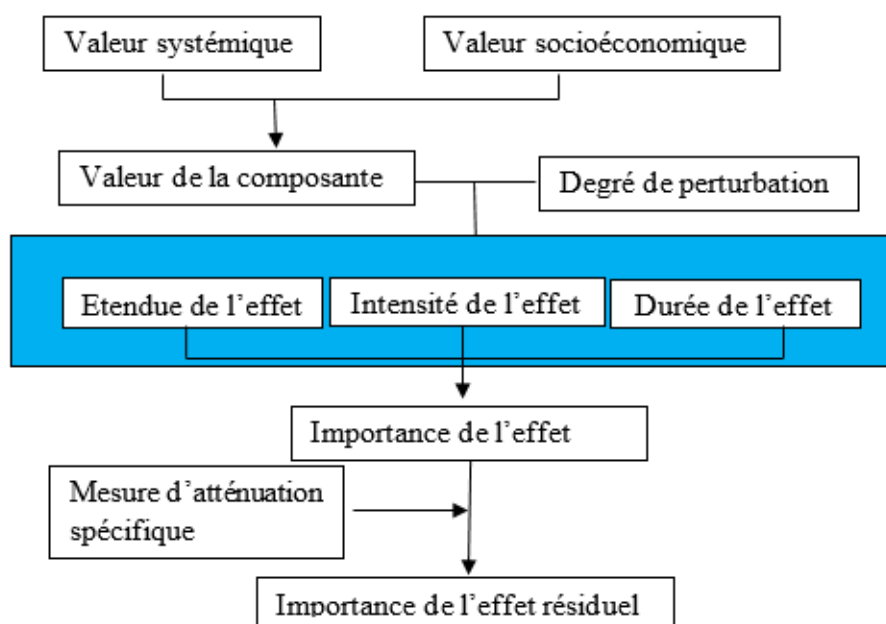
Valeur systémique

Valeur socioéconomique

Valeur de la composante

Degré de perturbation

Etendue de l’effet

Intensité de l’effet

Durée de l’effet

Importance de l’effet

Mesure d’atténuation spécifique

Importance de l’effet résiduel